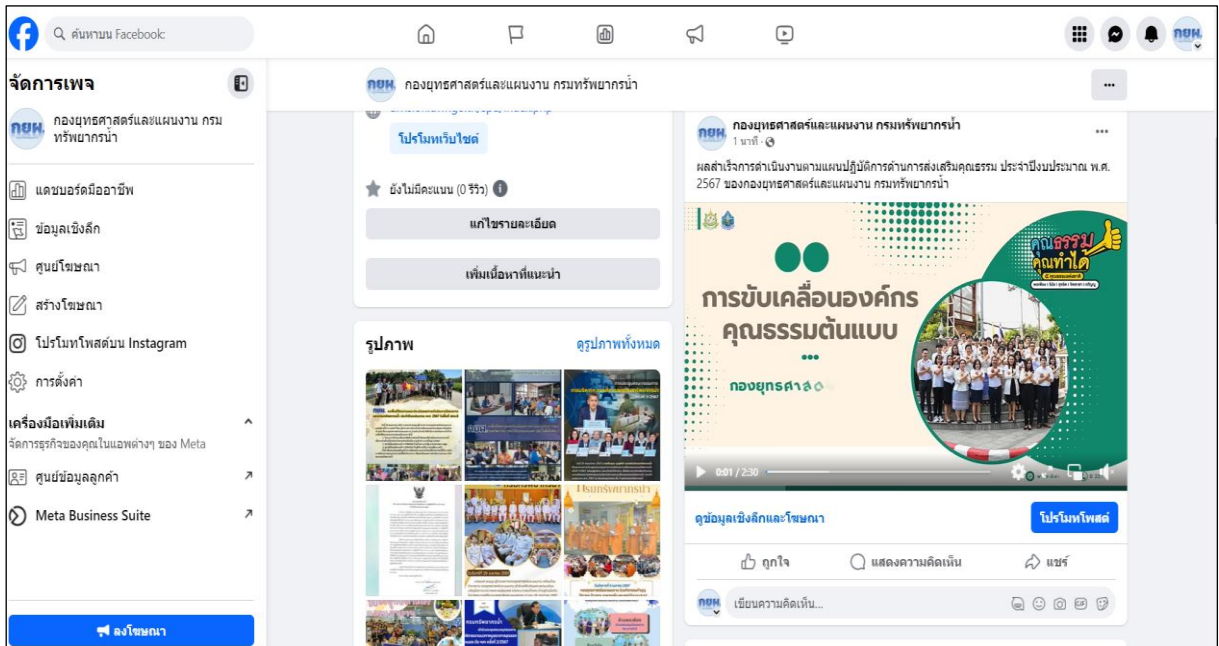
ค้นหาบน Facebook

กยผ.

จัดการเพจ

กยผ. กองยุทธศาสตร์และแผนงาน กรมทรัพยากรน้ำ

กองยุทธศาสตร์และแผนงาน กรมทรัพยากรน้ำ

แดชบอร์ดมืออาชีพ

ข้อมูลเชิงลึก

ศูนย์โฆษณา

สร้างโฆษณา

โปรโมทโพสต์บน Instagram

การตั้งค่า

เครื่องมือเพิ่มเติม

จัดการธุรกิจของคุณในแอพต่างๆ ของ Meta

ศูนย์ข้อมูลลูกค้า

Meta Business Suite

ลงโฆษณา

โปรโมทเว็บไซต์

ยังไม่มีคะแนน (0 รีวิว)

แก้ไขรายละเอียด

เพิ่มเนื้อหาที่แนะนำ

รูปภาพ

ดูรูปภาพทั้งหมด

กองยุทธศาสตร์และแผนงาน กรมทรัพยากรน้ำ

1 นาที

ผลสำเร็จการดำเนินงานตามแผนปฏิบัติการด้านการส่งเสริมคุณธรรม ประจำปีงบประมาณ พ.ศ. 2567 ของกองยุทธศาสตร์และแผนงาน กรมทรัพยากรน้ำ

การขับเคลื่อนองค์กร คุณธรรมต้นแบบ

กองยุทธศาส

คุณธรรม คุณทำได้

0:01 / 2:30

ดูข้อมูลเชิงลึกและโฆษณา

โปรโมทโพสต์

ถูกใจ

แสดงความคิดเห็น

แชร์

เขียนความคิดเห็น...